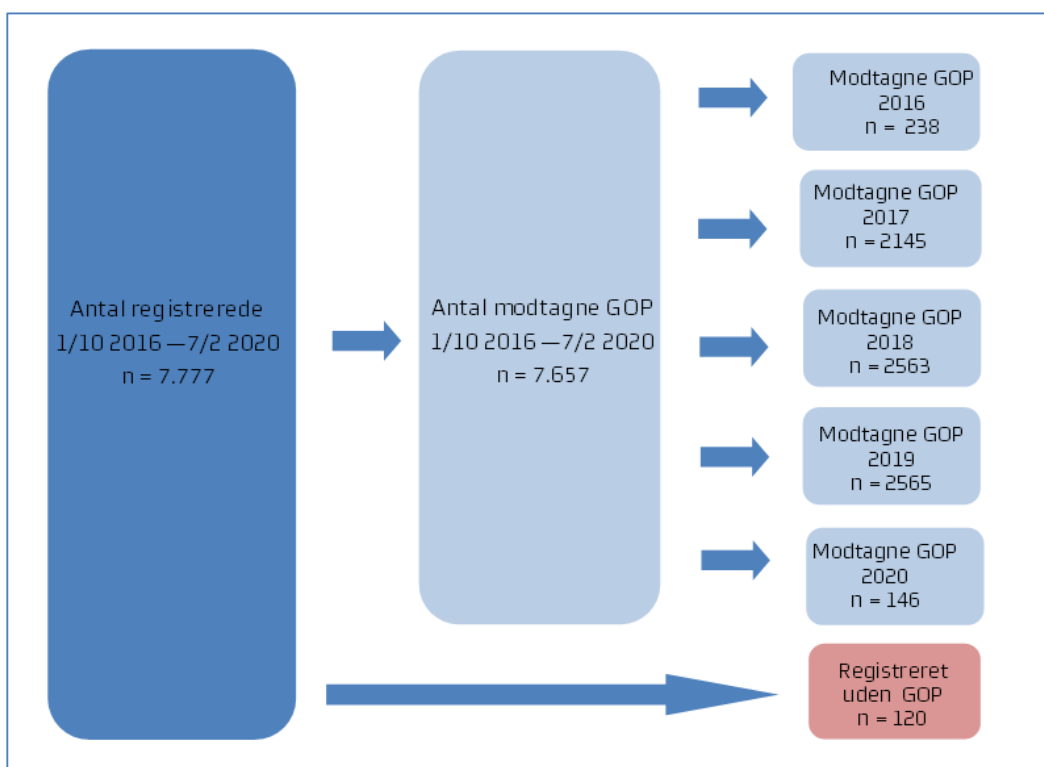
Antal registrerede
1/10 2016 —7/2 2020
n = 7.777

Antal modtagne GOP
1/10 2016 —7/2 2020
n = 7.657

Modtagne GOP
2016
n = 238

Modtagne GOP
2017
n = 2145

Modtagne GOP
2018
n = 2563

Modtagne GOP
2019
n = 2565

Modtagne GOP
2020
n = 146

Registreret
uden GOP
n = 120